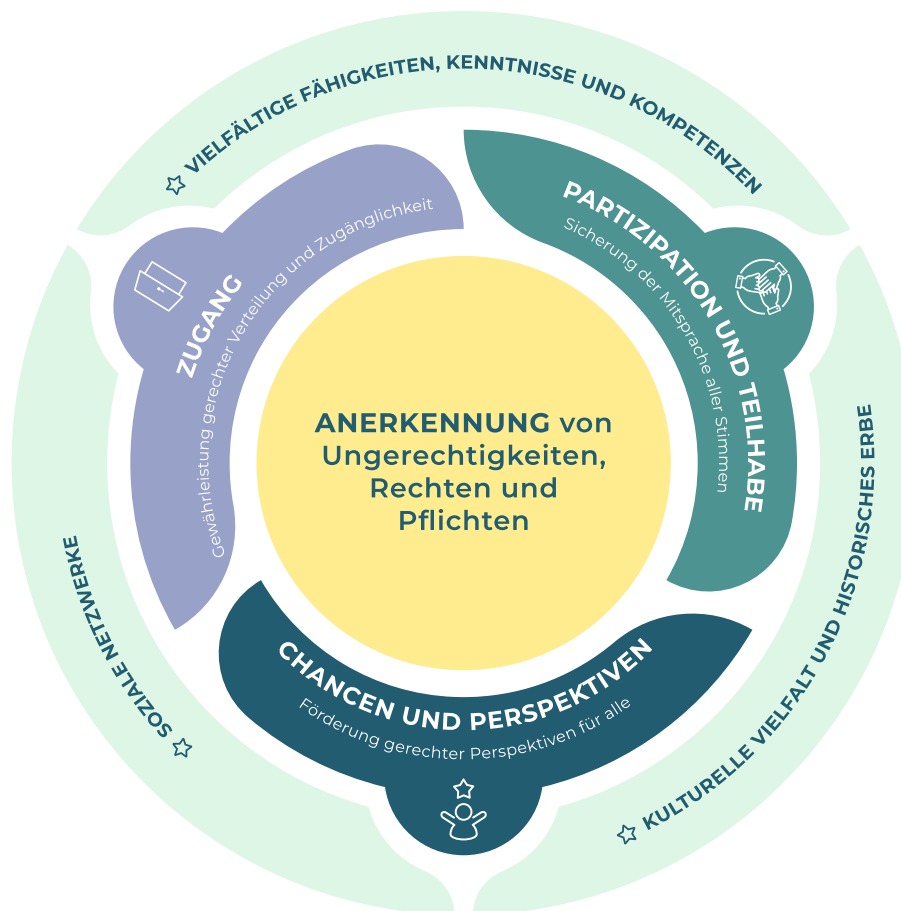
VIELFÄLTIGE FÄHIGKEITEN, KENNTNISSE UND KOMPETENZEN

ZUGANG
Gewährleistung gerechter Verteilung und Zugänglichkeit

PARTIZIPATION UND TEILHABE
Sicherung der Mitsprache aller Stimmen

ANERKENNUNG von Ungerechtigkeiten, Rechten und Pflichten

CHANCEN UND PERSPEKTIVEN
Förderung gerechter Perspektiven für alle

SOZIALE NETZWERKE

KULTURELLE VIELFALT UND HISTORISCHES ERBE